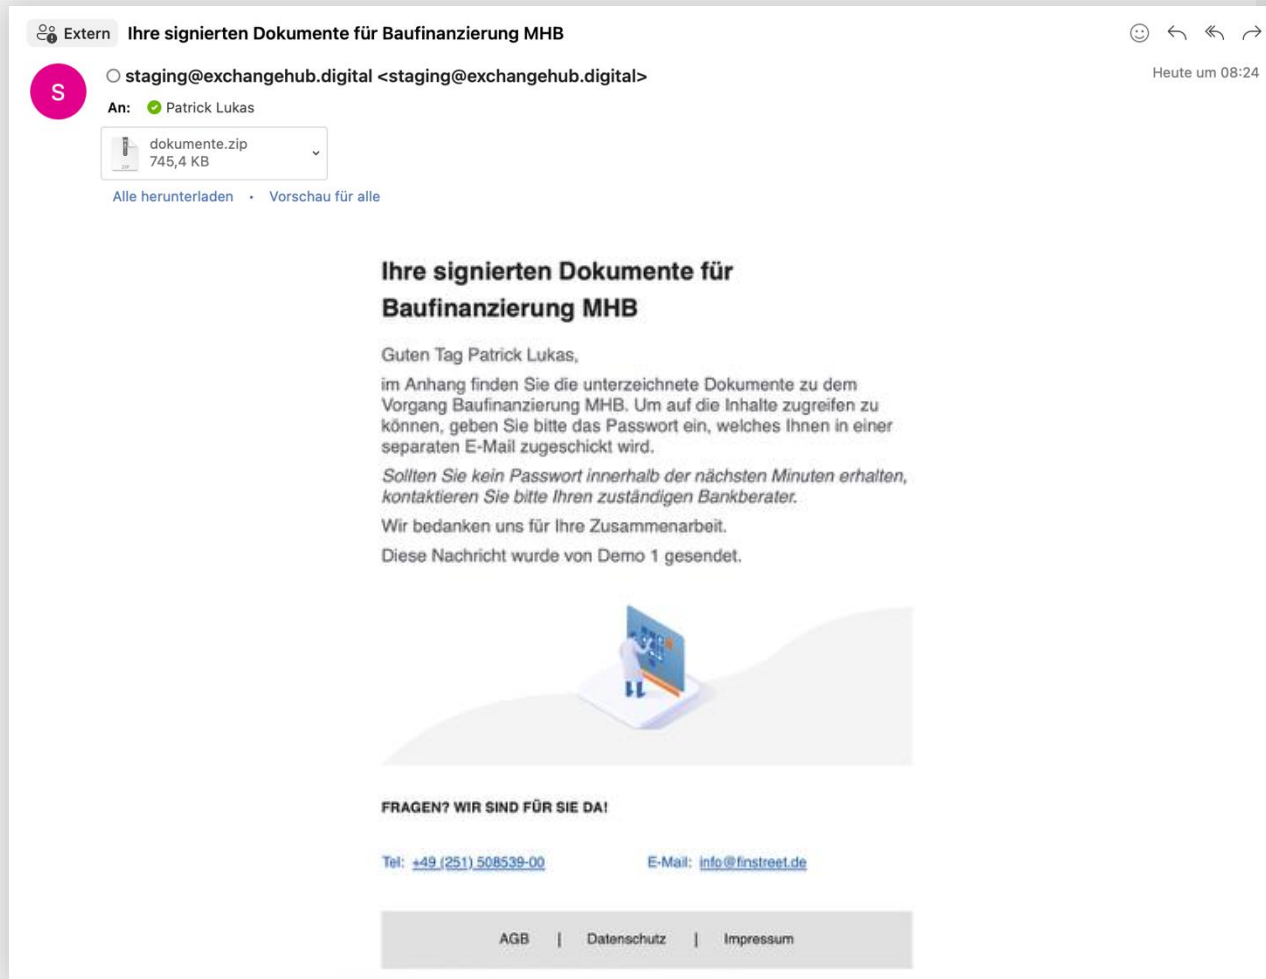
Extern Ihre signierten Dokumente für Baufinanzierung MHB

S

staging@exchangehub.digital <staging@exchangehub.digital>

Heute um 08:24

An: Patrick Lukas

dokumente.zip
745,4 KB

Alle herunterladen • Vorschau für alle

Ihre signierten Dokumente für Baufinanzierung MHB

Guten Tag Patrick Lukas,

im Anhang finden Sie die unterzeichnete Dokumente zu dem Vorgang Baufinanzierung MHB. Um auf die Inhalte zugreifen zu können, geben Sie bitte das Passwort ein, welches Ihnen in einer separaten E-Mail zugeschickt wird.

Sollten Sie kein Passwort innerhalb der nächsten Minuten erhalten, kontaktieren Sie bitte Ihren zuständigen Bankberater.

Wir bedanken uns für Ihre Zusammenarbeit.

Diese Nachricht wurde von Demo 1 gesendet.

FRAGEN? WIR SIND FÜR SIE DA!

Tel: +49 (251) 508539-00

E-Mail: info@finstreet.de

AGB | Datenschutz | Impressum